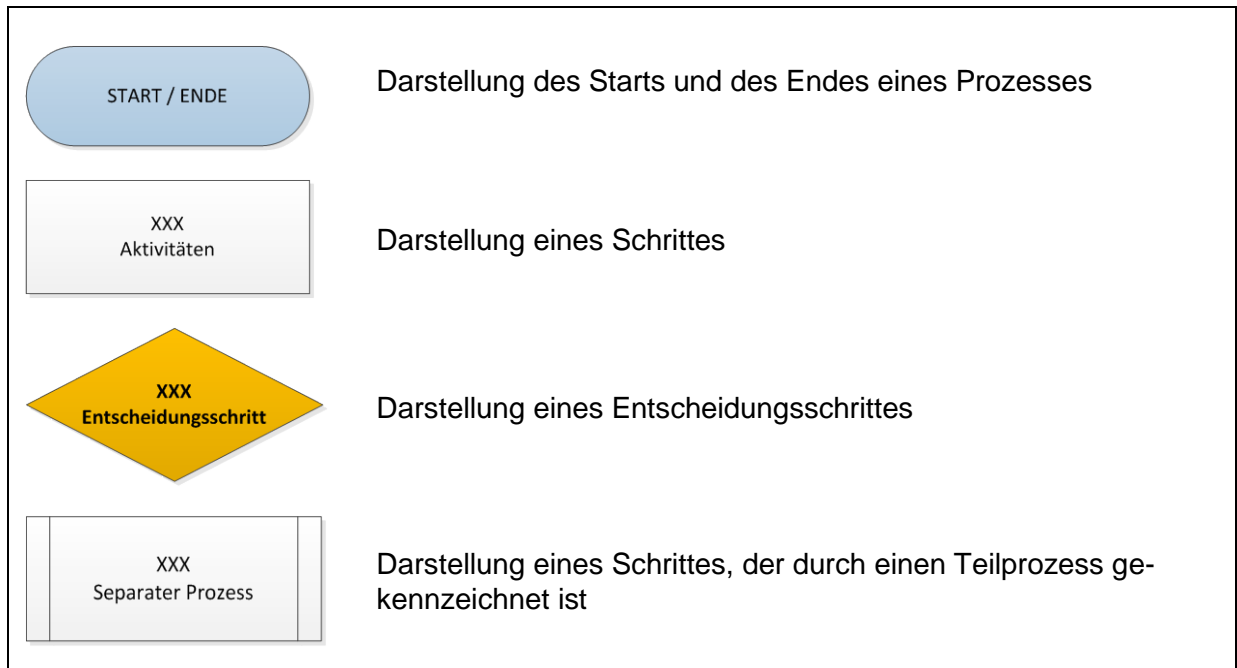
START / ENDE

Darstellung des Starts und des Endes eines Prozesses

XXX
Aktivitäten

Darstellung eines Schrittes

XXX
Entscheidungsschritt

Darstellung eines Entscheidungsschrittes

XXX
Separater Prozess

Darstellung eines Schrittes, der durch einen Teilprozess gekennzeichnet ist